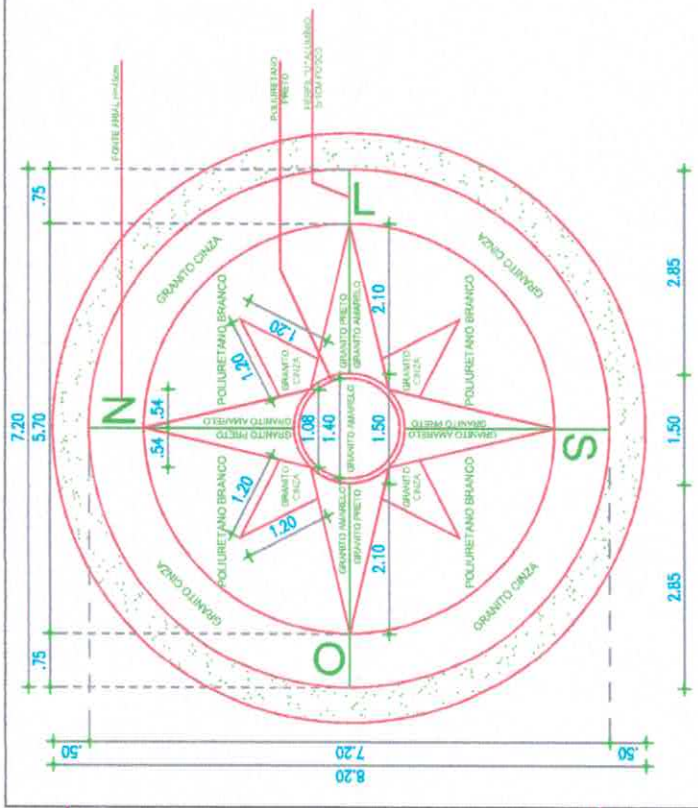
FONTE ARIAL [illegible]
POLIURETANO PRETO
RESINA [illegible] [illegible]
L
N
S
O
.75
7.20
5.70
.75
2.85
1.50
2.85
.50
7.20
.50
8.20
GRANITO CINZA
GRANITO CINZA
GRANITO CINZA
GRANITO CINZA
POLIURETANO BRANCO
POLIURETANO BRANCO
POLIURETANO BRANCO
POLIURETANO BRANCO
GRANITO PRETO
GRANITO AMARELO
GRANITO PRETO
GRANITO AMARELO
GRANITO AMARELO
GRANITO PRETO
GRANITO AMARELO
GRANITO PRETO
GRANITO CINZA
GRANITO CINZA
GRANITO CINZA
GRANITO CINZA
2.10
2.10
1.20
1.20
1.20
1.20
.54
.54
1.08
1.40
1.50